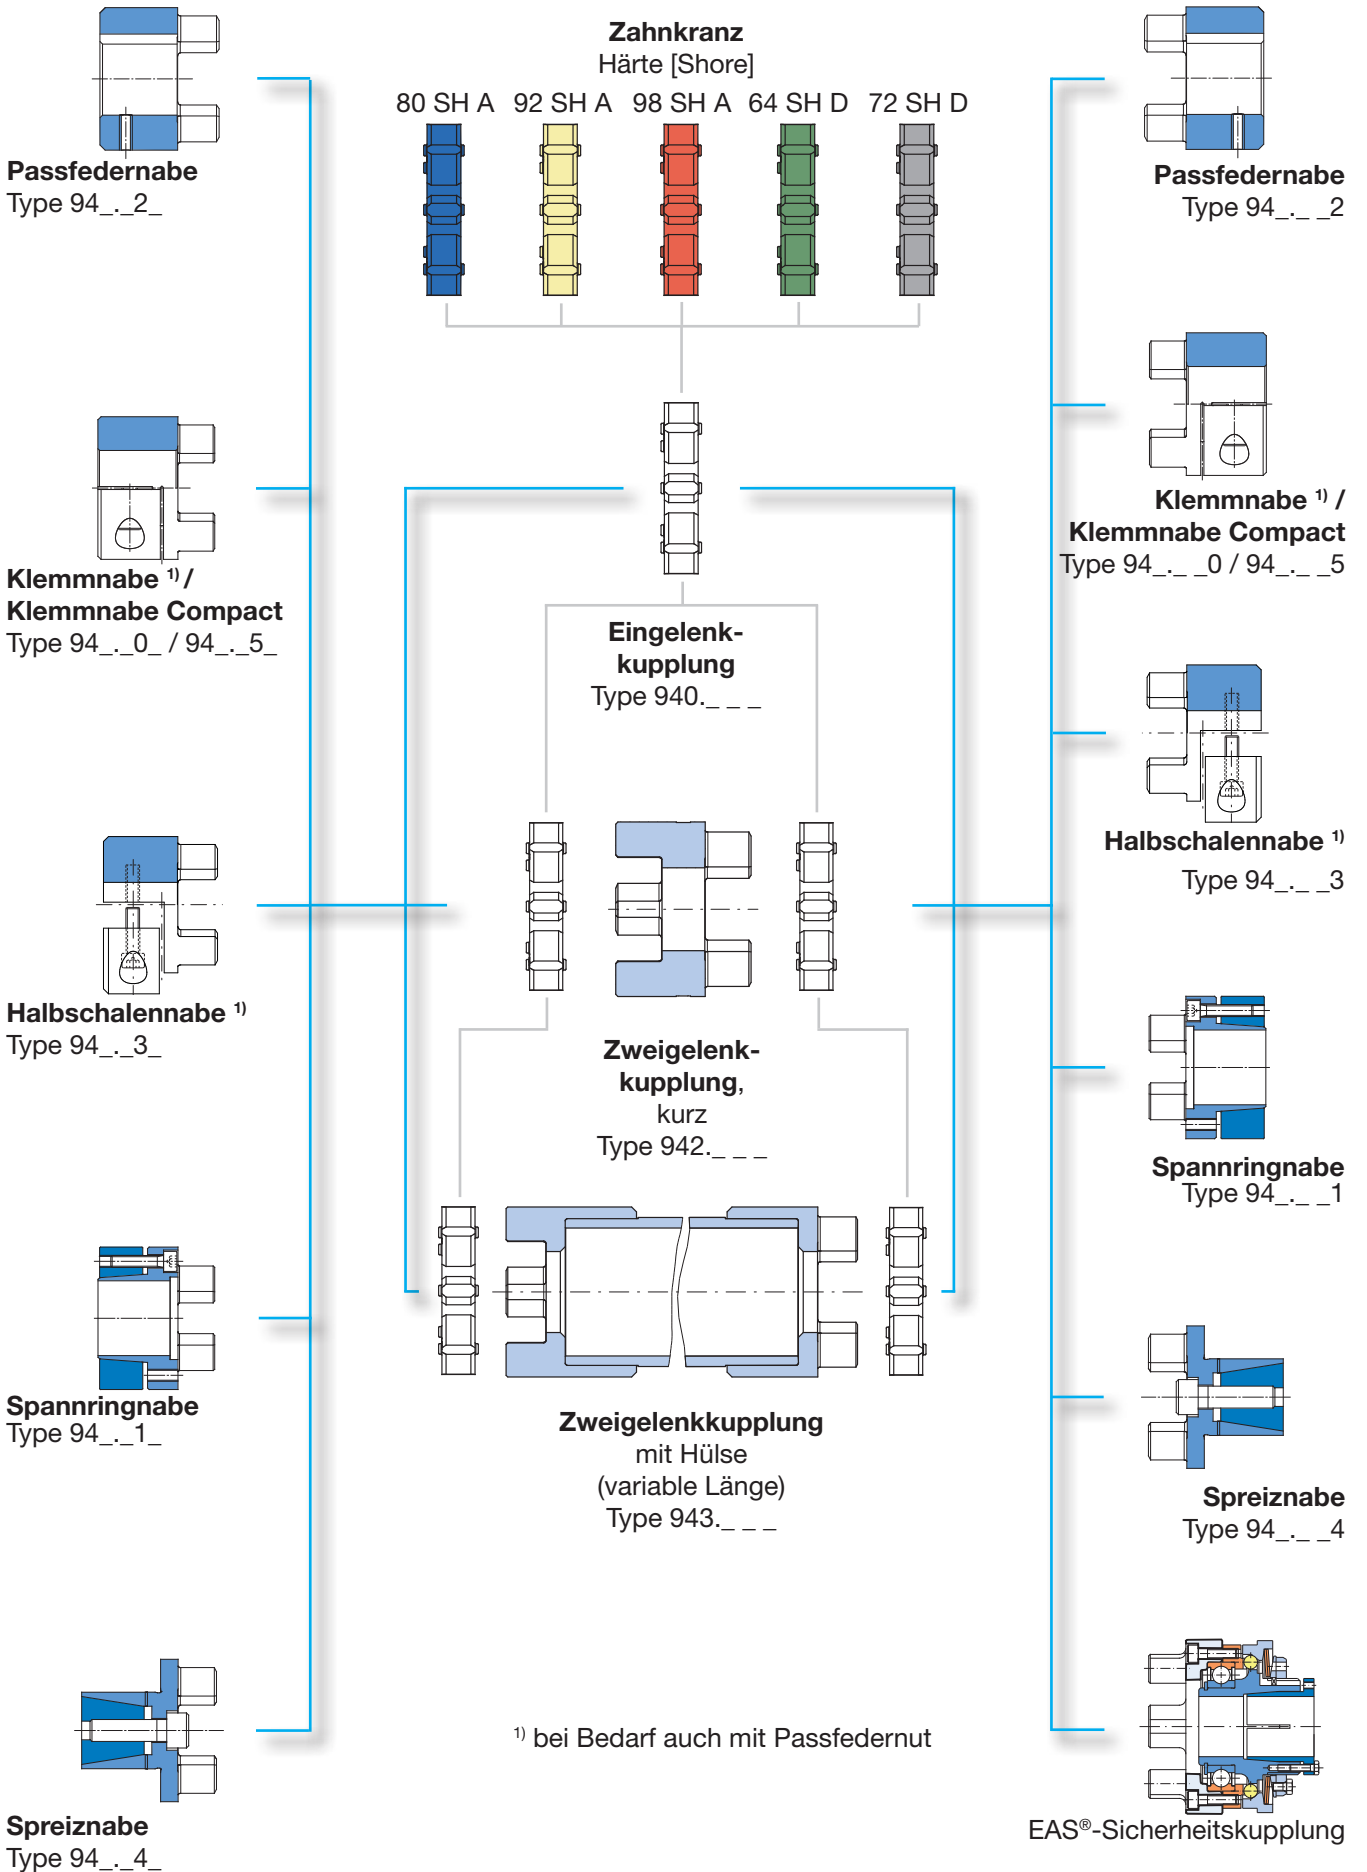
Passfedernabe
Type 94_._2_

Klemmnabe $^{1)}$ /
Klemmnabe Compact
Type 94_._0_ / 94_._5_

Halbschalennabe $^{1)}$
Type 94_._3_

Spannringnabe
Type 94_._1_

Spreiznabe
Type 94_._4_

Zahnkranz
Härte [Shore]
80 SH A 92 SH A 98 SH A 64 SH D 72 SH D

Eingelenkkupplung
Type 940._ _ _

Zweigelenkkupplung, kurz
Type 942._ _ _

Zweigelenkkupplung
mit Hülse
(variable Länge)
Type 943._ _ _

$^{1)}$ bei Bedarf auch mit Passfedernut

Passfedernabe
Type 94_._ _2

Klemmnabe $^{1)}$ /
Klemmnabe Compact
Type 94_._ _0 / 94_._ _5

Halbschalennabe $^{1)}$
Type 94_._ _3

Spannringnabe
Type 94_._ _1

Spreiznabe
Type 94_._ _4

EAS®-Sicherheitskupplung